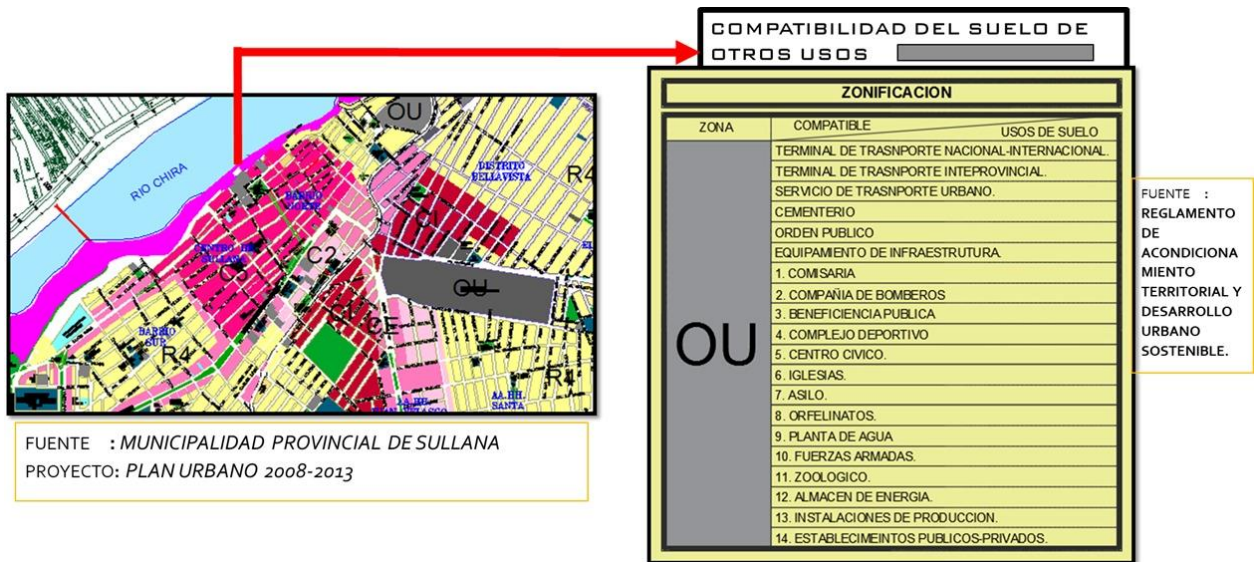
OU

RIO CHIRA

DISTRITO BELLAVISTA

R4

BARRIO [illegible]

CENTRO DE SULLANA

C5

C2

OU

CE

BARRIO SUR

R4

R1

AA.HH. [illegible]

AA.HH. SANTA

FUENTE : MUNICIPALIDAD PROVINCIAL DE SULLANA
PROYECTO: PLAN URBANO 2008-2013

COMPATIBILIDAD DEL SUELO DE OTROS USOS

ZONIFICACION

| ZONA | COMPATIBLE / USOS DE SUELO |
|---|---|
| OU | TERMINAL DE TRASNPORTE NACIONAL-INTERNACIONAL. |
| | TERMINAL DE TRASNPORTE INTEPROVINCIAL. |
| | SERVICIO DE TRASNPORTE URBANO. |
| | CEMENTERIO |
| | ORDEN PUBLICO |
| | EQUIPAMIENTO DE INFRAESTRUTURA. |
| | 1. COMISARIA |
| | 2. COMPAÑIA DE BOMBEROS |
| | 3. BENEFICIENCIA PUBLICA |
| | 4. COMPLEJO DEPORTIVO |
| | 5. CENTRO CIVICO. |
| | 6. IGLESIAS. |
| | 7. ASILO. |
| | 8. ORFELINATOS. |
| | 9. PLANTA DE AGUA |
| | 10. FUERZAS ARMADAS. |
| | 11. ZOOLOGICO. |
| | 12. ALMACEN DE ENERGIA. |
| | 13. INSTALACIONES DE PRODUCCION. |
| | 14. ESTABLECIMEINTOS PUBLICOS-PRIVADOS. |

FUENTE : REGLAMENTO DE ACONDICIONAMIENTO TERRITORIAL Y DESARROLLO URBANO SOSTENIBLE.